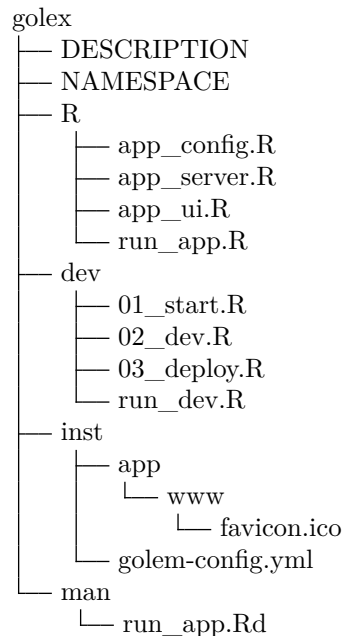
golex
├── DESCRIPTION
├── NAMESPACE
├── R
│   ├── app_config.R
│   ├── app_server.R
│   ├── app_ui.R
│   └── run_app.R
├── dev
│   ├── 01_start.R
│   ├── 02_dev.R
│   ├── 03_deploy.R
│   └── run_dev.R
├── inst
│   ├── app
│   │   └── www
│   │       └── favicon.ico
│   └── golem-config.yml
└── man
    └── run_app.Rd